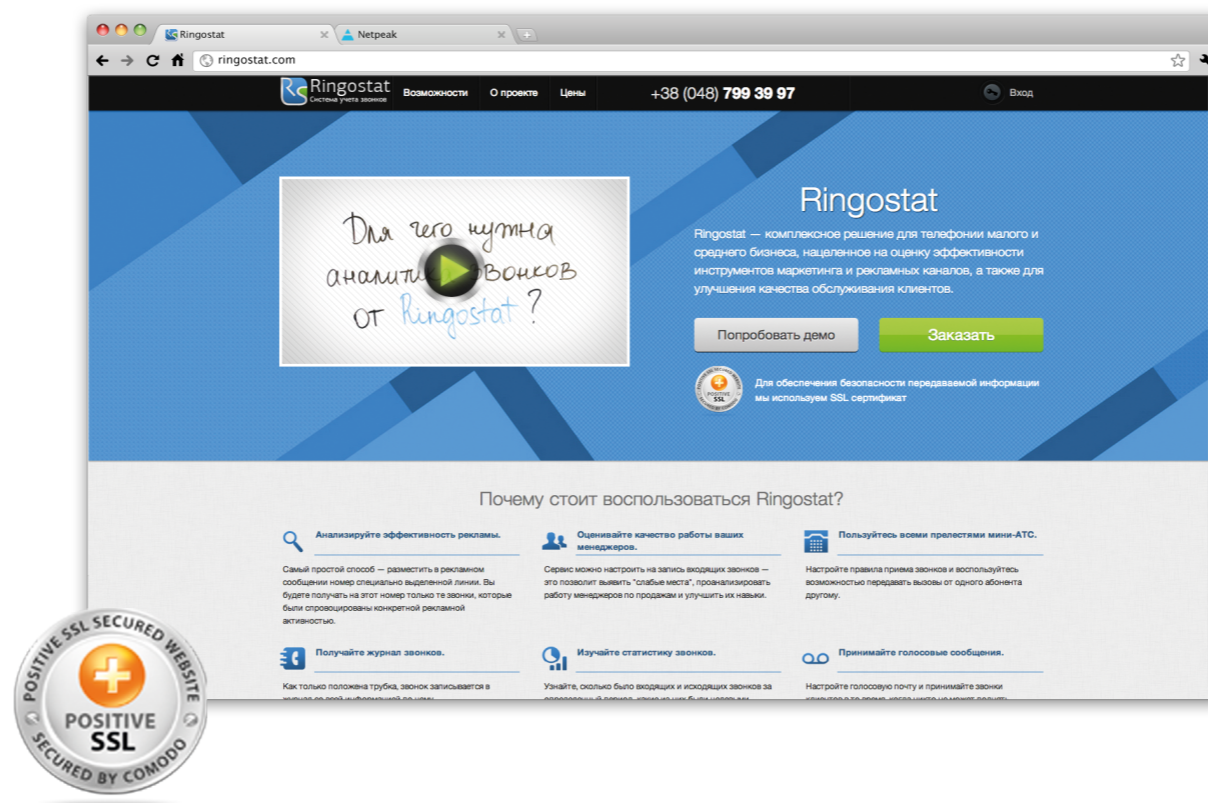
Ringostat
Netpeak
ringostat.com

Ringostat
Система учета звонков
Возможности
О проекте
Цены
+38 (048) 799 39 97
Вход

Для чего нужна аналити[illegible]звонков от Ringostat?

Ringostat

Ringostat — комплексное решение для телефонии малого и среднего бизнеса, нацеленное на оценку эффективности инструментов маркетинга и рекламных каналов, а также для улучшения качества обслуживания клиентов.

Попробовать демо
Заказать

POSITIVE SSL
Для обеспечения безопасности передаваемой информации мы используем SSL сертификат

Почему стоит воспользоваться Ringostat?

Анализируйте эффективность рекламы.
Самый простой способ — разместить в рекламном сообщении номер специально выделенной линии. Вы будете получать на этот номер только те звонки, которые были спровоцированы конкретной рекламной активностью.

Оценивайте качество работы ваших менеджеров.
Сервис можно настроить на запись входящих звонков — это позволит выявить "слабые места", проанализировать работу менеджеров по продажам и улучшить их навыки.

Пользуйтесь всеми прелестями мини-АТС.
Настройте правила приема звонков и воспользуйтесь возможностью передавать вызовы от одного абонента другому.

Получайте журнал звонков.
Как только положена трубка, звонок записывается в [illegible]

Изучайте статистику звонков.
Узнайте, сколько было входящих и исходящих звонков за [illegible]

Принимайте голосовые сообщения.
Настройте голосовую почту и принимайте звонки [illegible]

POSITIVE SSL SECURED WEBSITE
POSITIVE
SSL
SECURED BY COMODO